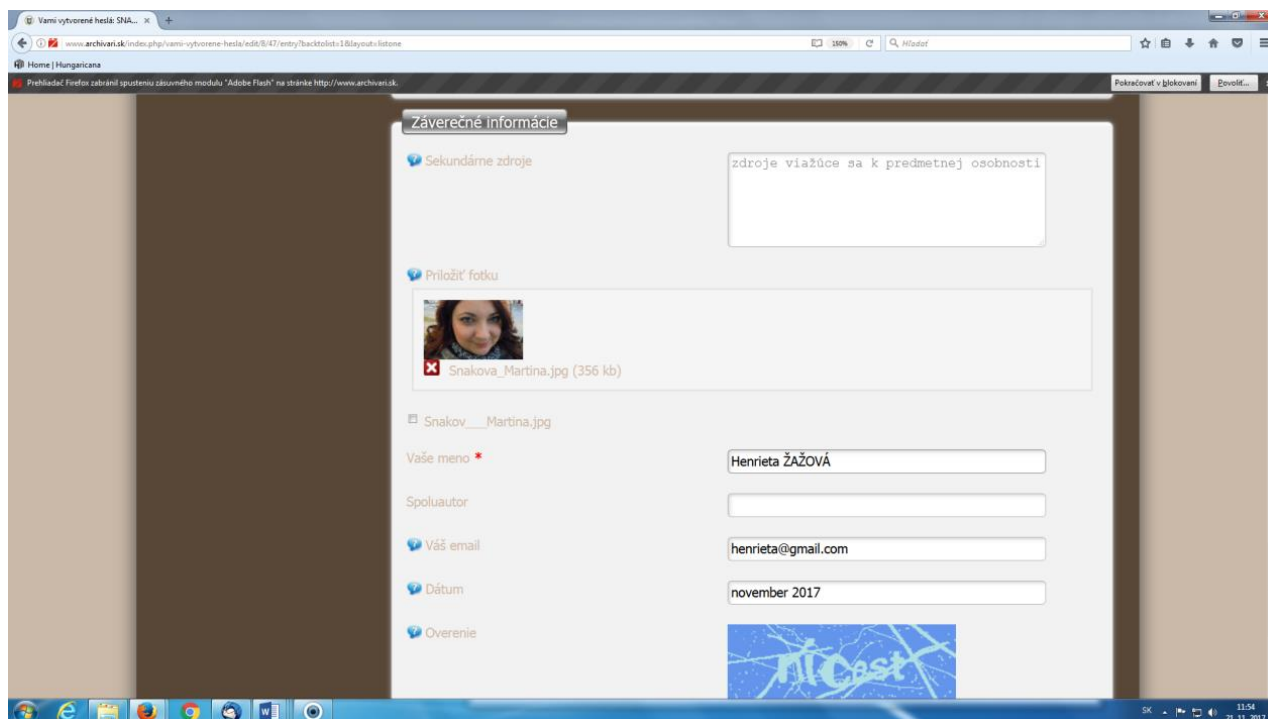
Vami vytvorené heslá: SNA... ×

www.archivari.sk/index.php/vami-vytvorene-hesla/edit/8/47/entry?backtolist=1&layout=listone

150%

Hľadať

Home | Hungaricana

Prehliadač Firefox zabránil spusteniu zásuvného modulu "Adobe Flash" na stránke http://www.archivari.sk.

Pokračovať v blokovaní

Povoliť...

Záverečné informácie

Sekundárne zdroje

zdroje viažúce sa k predmetnej osobnosti

Priložiť fotku

Snakova_Martina.jpg (356 kb)

Snakov___Martina.jpg

Vaše meno *

Henrieta ŽAŽOVÁ

Spoluautor

Váš email

henrieta@gmail.com

Dátum

november 2017

Overenie

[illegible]

SK

11:54
21.11.2017